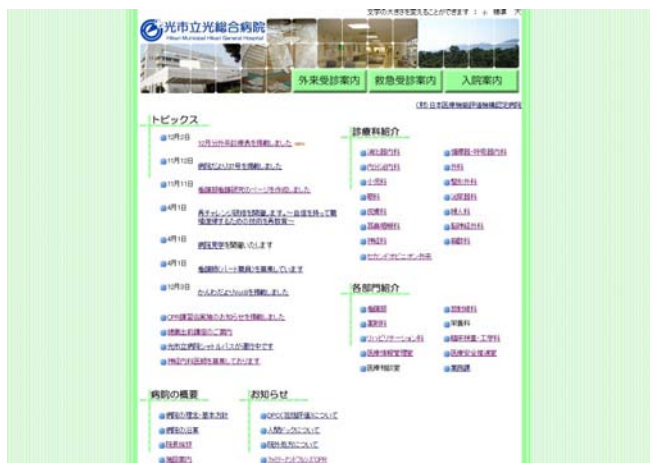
文字の大きさを変えることができます：＋ 標準 大

光市立光総合病院
Hikari Municipal Hikari General Hospital

外来受診案内
救急受診案内
入院案内

(財)日本医療機能評価機構認定病院

トピックス

12月2日 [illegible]
11月10日 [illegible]
11月11日 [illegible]
4月1日 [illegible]
4月1日 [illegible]
4月1日 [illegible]
10月3日 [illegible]

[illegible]
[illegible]
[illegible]
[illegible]

診療科紹介

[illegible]

各部門紹介

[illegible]

病院の概要

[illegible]

お知らせ

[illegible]